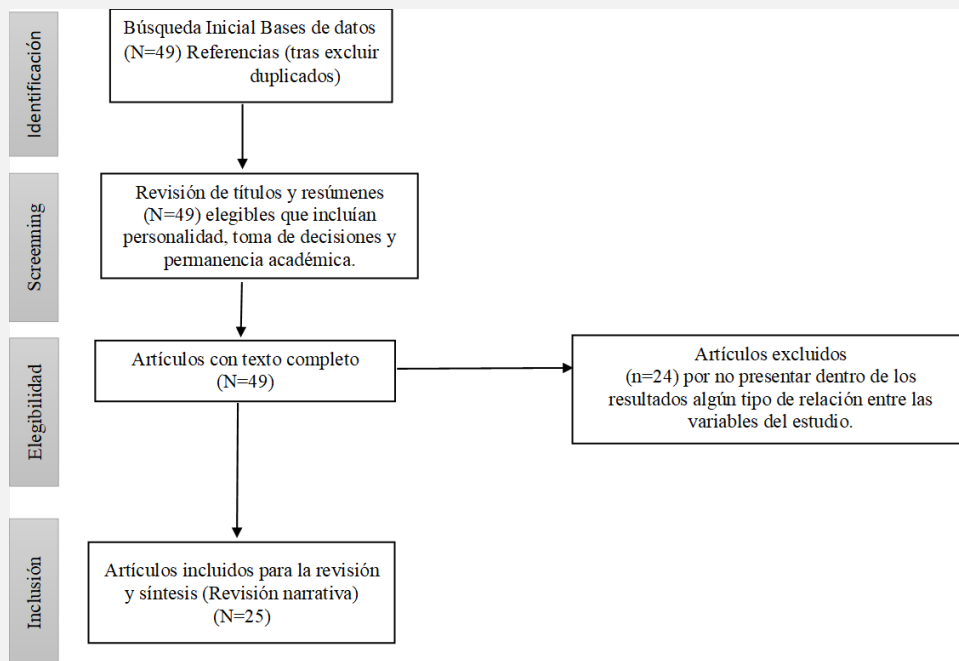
Identificación

Búsqueda Inicial Bases de datos (N=49) Referencias (tras excluir duplicados)

Screenning

Revisión de títulos y resúmenes (N=49) elegibles que incluían personalidad, toma de decisiones y permanencia académica.

Elegibilidad

Artículos con texto completo (N=49)

Artículos excluidos (n=24) por no presentar dentro de los resultados algún tipo de relación entre las variables del estudio.

Inclusión

Artículos incluidos para la revisión y síntesis (Revisión narrativa) (N=25)